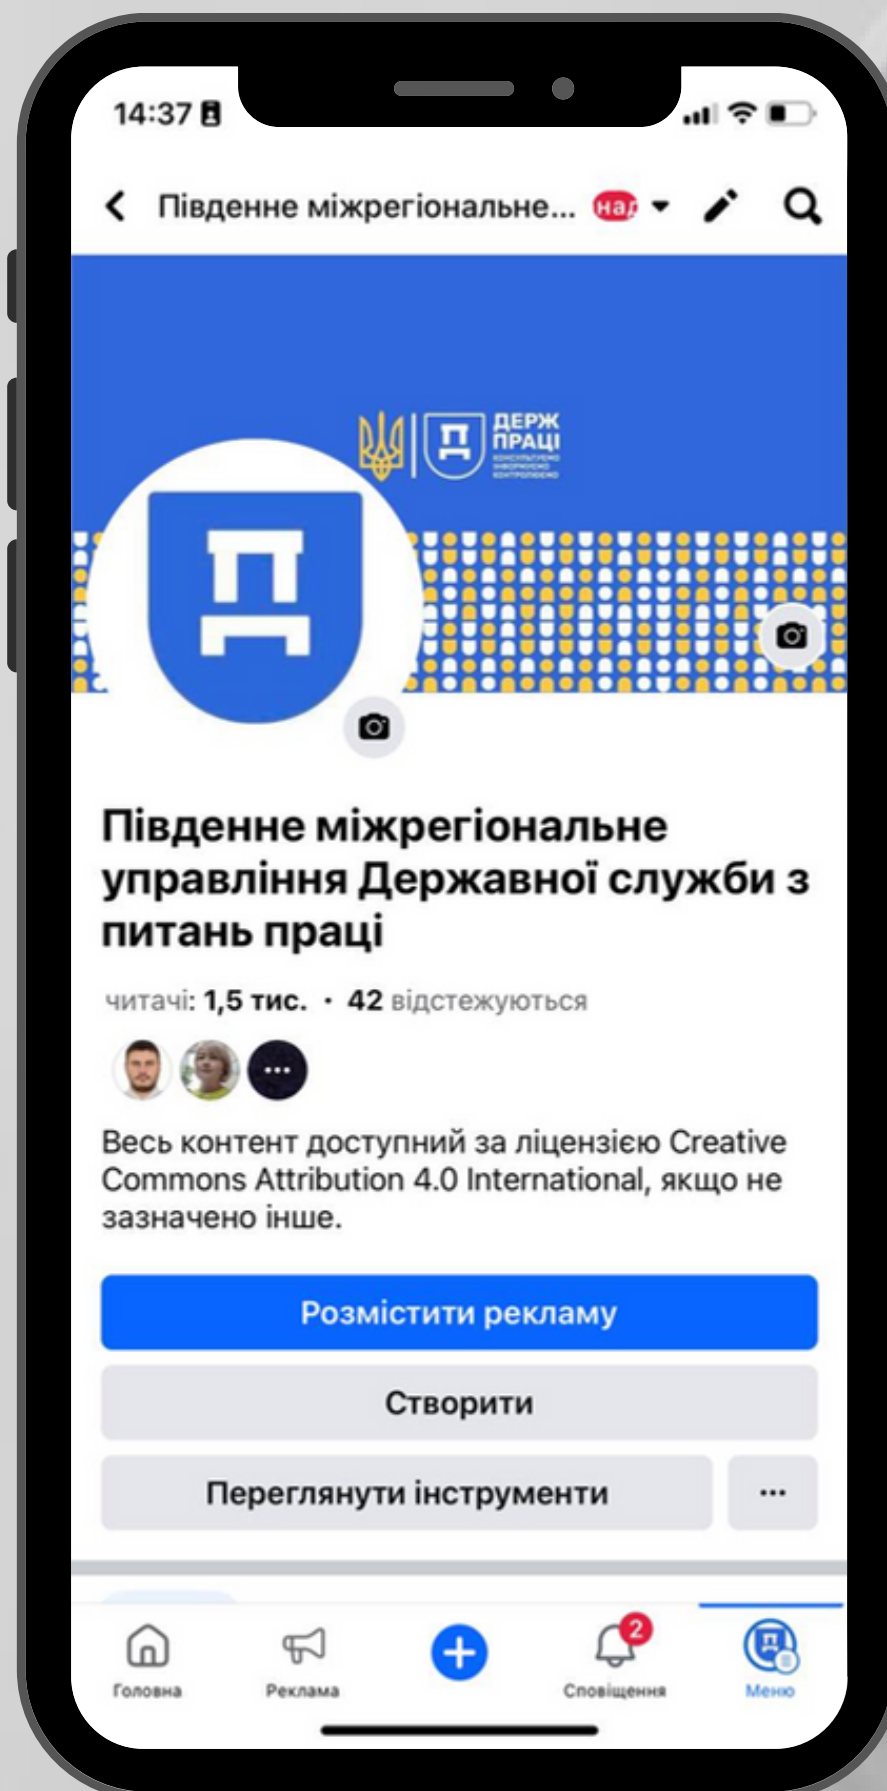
14:37

Південне міжрегіональне... над

ДЕРЖ ПРАЦІ
КОНСУЛЬТУЄМО
ІНФОРМУЄМО
КОНТРОЛЮЄМО

Південне міжрегіональне управління Державної служби з питань праці

читачі: 1,5 тис. · 42 відстежуються

Весь контент доступний за ліцензією Creative Commons Attribution 4.0 International, якщо не зазначено інше.

Розмістити рекламу

Створити

Переглянути інструменти

...

Головна
Реклама
2
Сповіщення
Меню